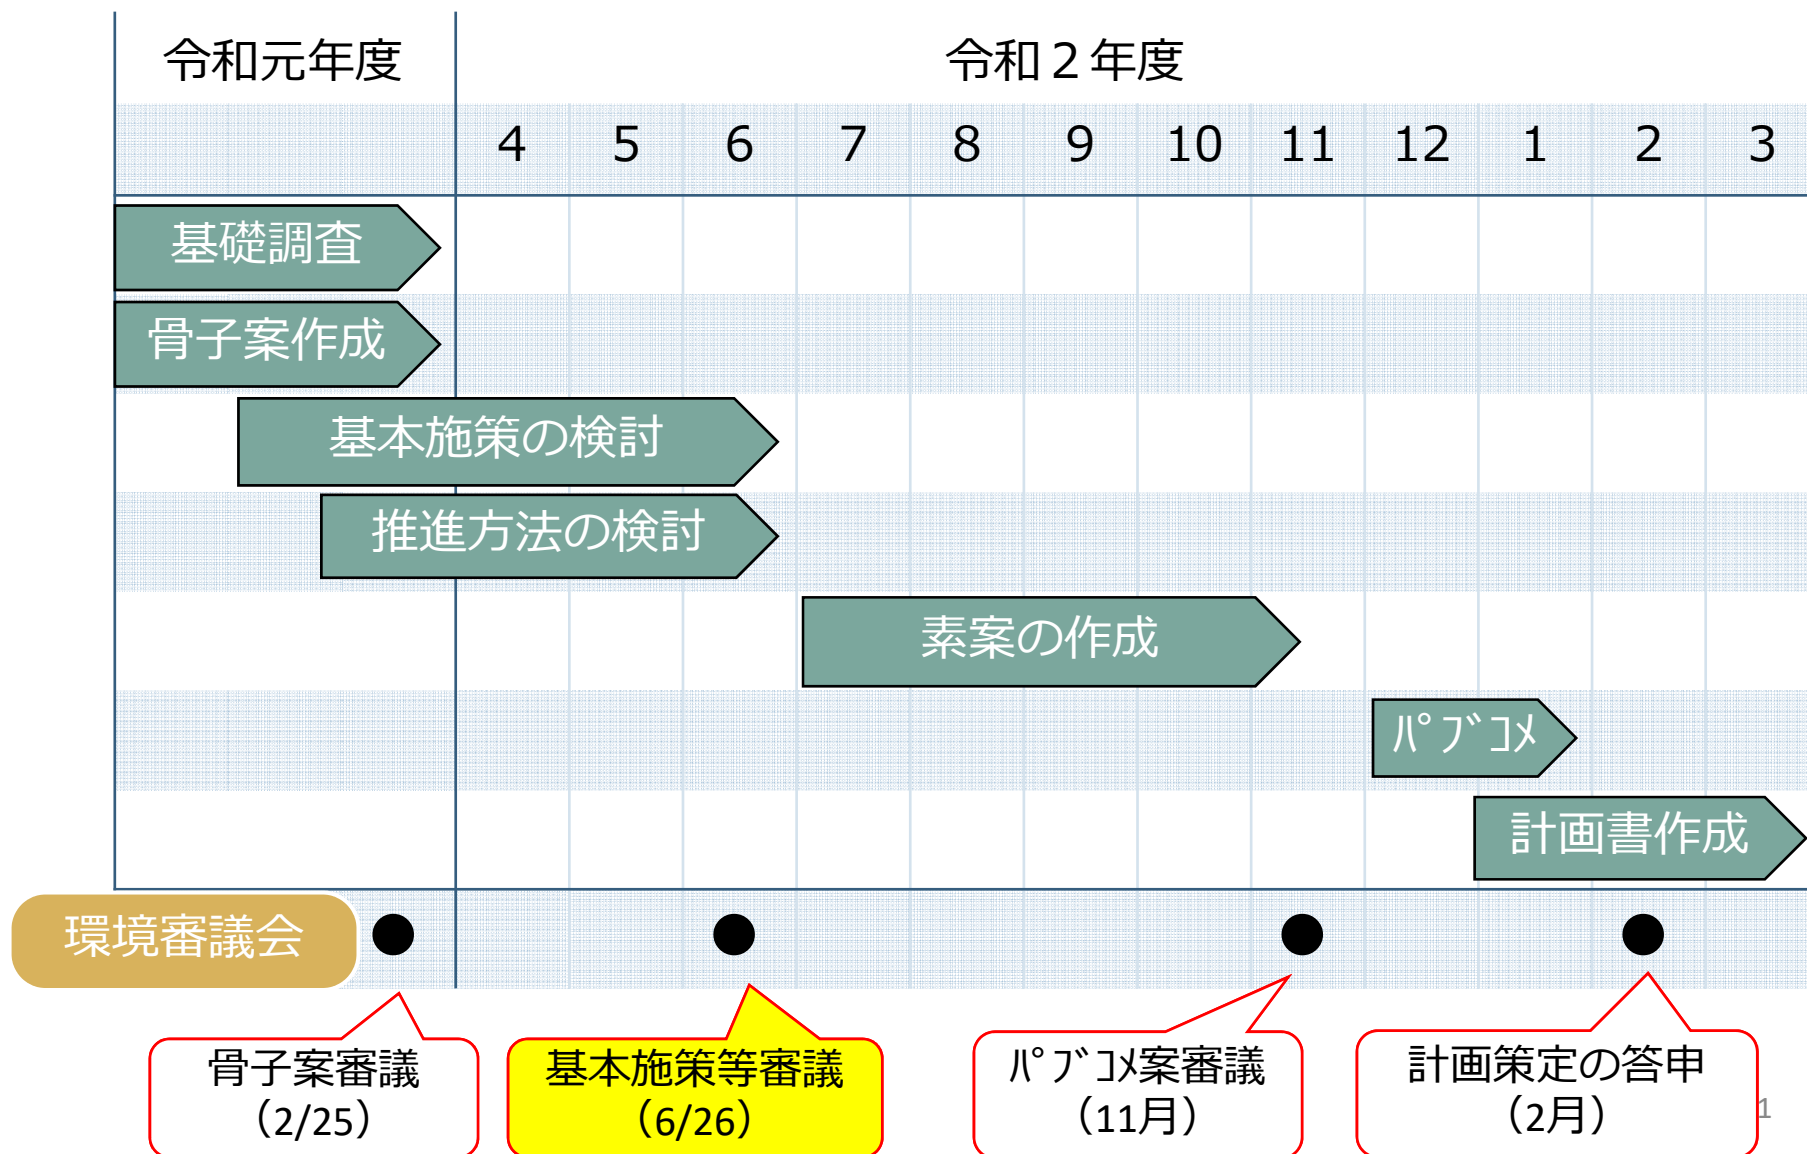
| 令和元年度 | 令和２年度 | | | | | | | | | | | |
|---|---|---|---|---|---|---|---|---|---|---|---|---|
| | 4 | 5 | 6 | 7 | 8 | 9 | 10 | 11 | 12 | 1 | 2 | 3 |

基礎調査

骨子案作成

基本施策の検討

推進方法の検討

素案の作成

ﾊﾟﾌﾞｺﾒ

計画書作成

環境審議会

骨子案審議
（2/25）

基本施策等審議
（6/26）

ﾊﾟﾌﾞｺﾒ案審議
（11月）

計画策定の答申
（2月）

1